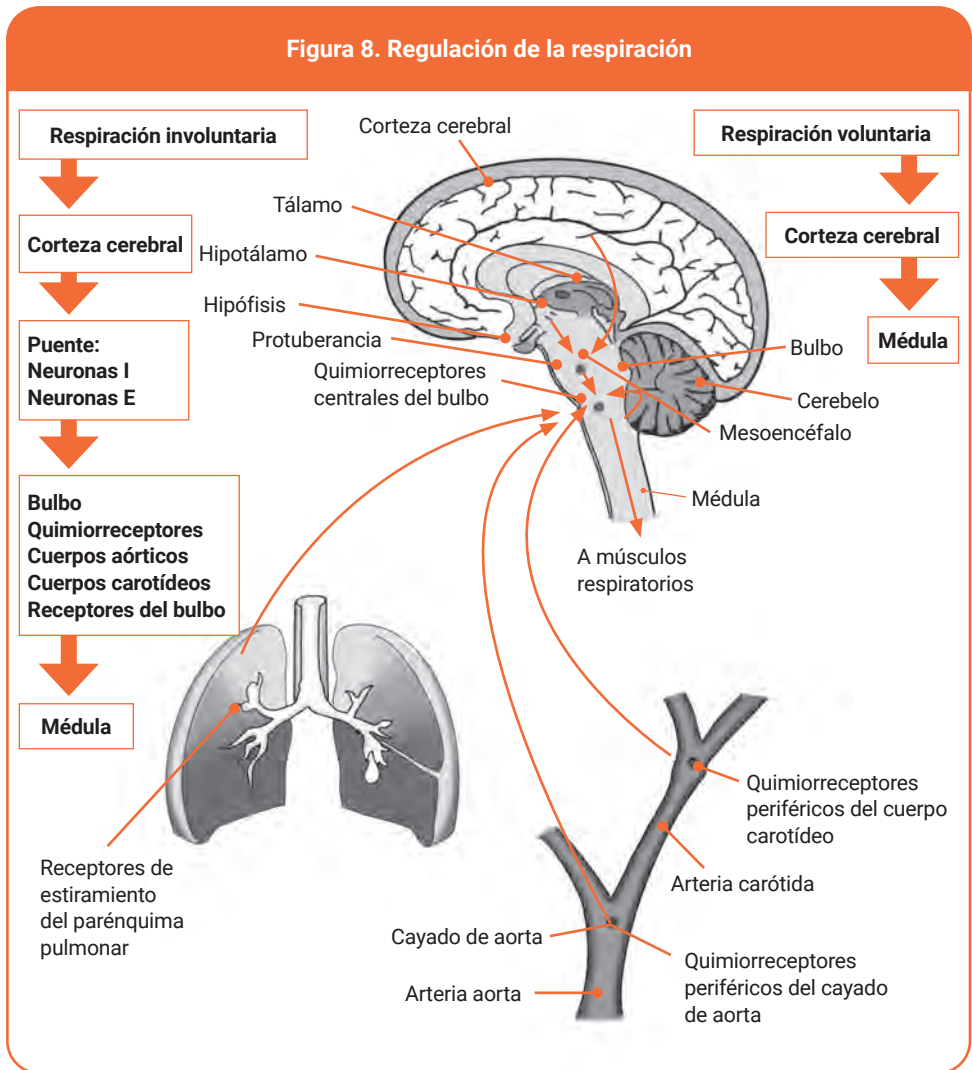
Figura 8. Regulación de la respiración

Respiración involuntaria

Corteza cerebral

Puente:
Neuronas I
Neuronas E

Bulbo
Quimiorreceptores
Cuerpos aórticos
Cuerpos carotídeos
Receptores del bulbo

Médula

Respiración voluntaria

Corteza cerebral

Médula

Corteza cerebral

Tálamo

Hipotálamo

Hipófisis

Protuberancia

Quimiorreceptores centrales del bulbo

Bulbo

Cerebelo

Mesoencéfalo

Médula

A músculos respiratorios

Receptores de estiramiento del parénquima pulmonar

Quimiorreceptores periféricos del cuerpo carotídeo

Arteria carótida

Cayado de aorta

Arteria aorta

Quimiorreceptores periféricos del cayado de aorta